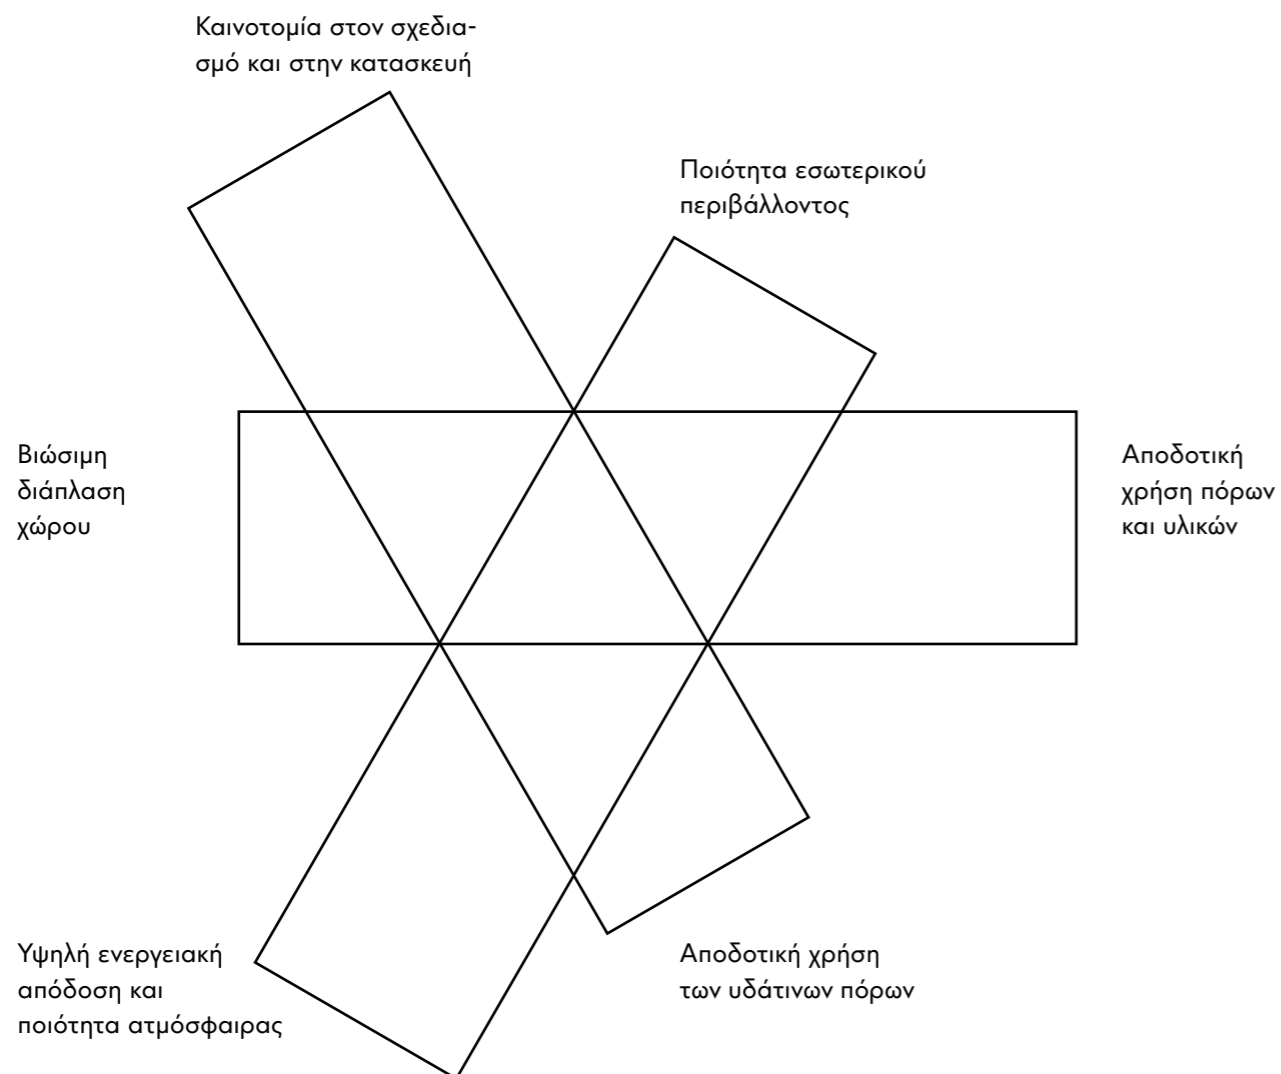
Καινοτομία στον σχεδιασμό και στην κατασκευή

Ποιότητα εσωτερικού περιβάλλοντος

Βιώσιμη διάπλαση χώρου

Αποδοτική χρήση πόρων και υλικών

Υψηλή ενεργειακή απόδοση και ποιότητα ατμόσφαιρας

Αποδοτική χρήση των υδάτινων πόρων